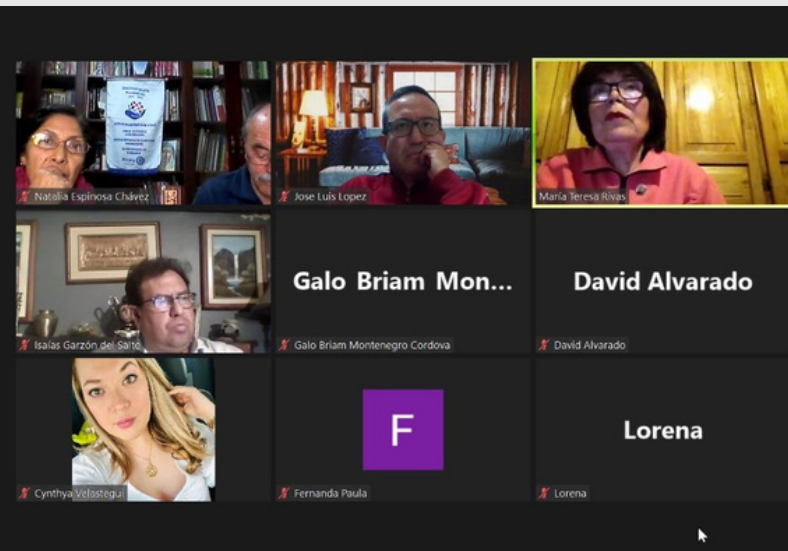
Natalia Espinosa Chávez

Jose Luis Lopez

María Teresa Rivas

Isaías Garzón del Salto

Galo Briam Mon...

Galo Briam Montenegro Cordova

David Alvarado

David Alvarado

Cynthya Velasstegui

F

Fernanda Paula

Lorena

Lorena